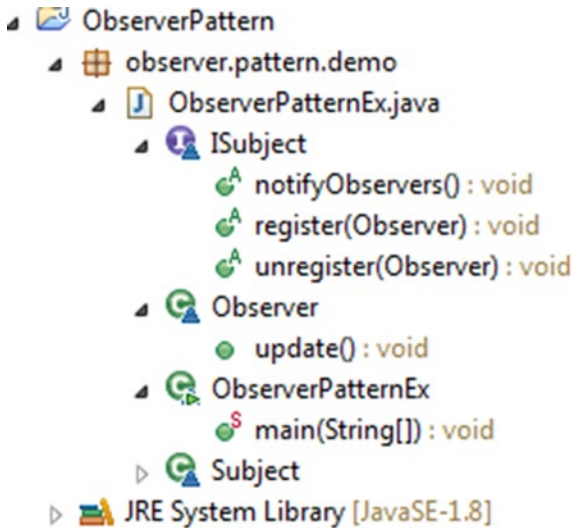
ObserverPattern
observer.pattern.demo
ObserverPatternEx.java
ISubject
notifyObservers() : void
register(Observer) : void
unregister(Observer) : void
Observer
update() : void
ObserverPatternEx
main(String[]) : void
Subject
JRE System Library [JavaSE-1.8]